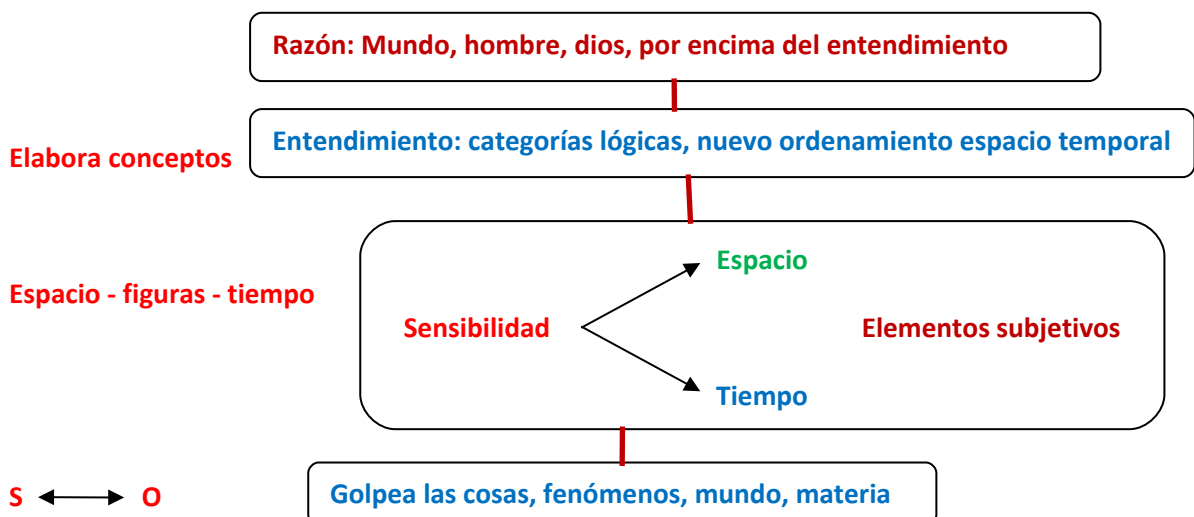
Razón: Mundo, hombre, dios, por encima del entendimiento

Elabora conceptos

Entendimiento: categorías lógicas, nuevo ordenamiento espacio temporal

Espacio - figuras - tiempo

Espacio

Sensibilidad

Elementos subjetivos

Tiempo

S $\longleftrightarrow$ O

Golpea las cosas, fenómenos, mundo, materia